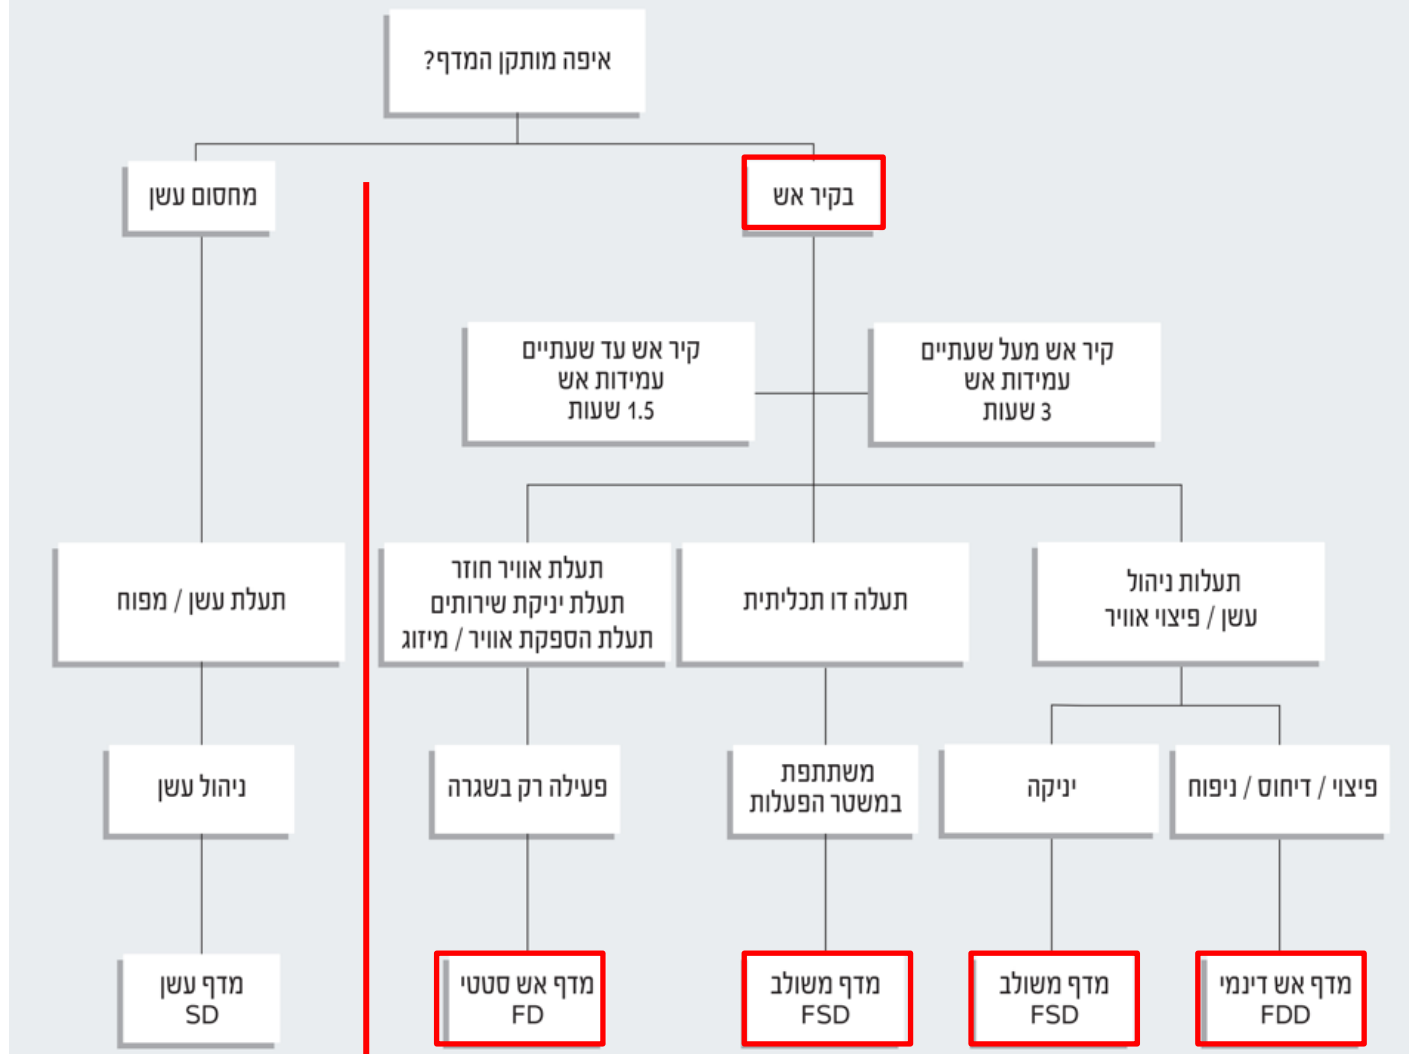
איפה מותקן המדף?

בקיר אש

מחסום עשן

קיר אש מעל שעתיים
עמידות אש
3 שעות

קיר אש עד שעתיים
עמידות אש
1.5 שעות

תעלות ניהול
עשן / פיצוי אוויר

תעלה דו תכליתית

תעלת אוויר חוזר
תעלת יניקת שירותים
תעלת הספקת אוויר / מיזוג

תעלת עשן / מפוח

פיצוי / דיחוס / ניפוי

יניקה

משתתפת
במשטר הפעלות

פעילה רק בשגרה

ניהול עשן

מדף אש דינמי
FDD

מדף משולב
FSD

מדף משולב
FSD

מדף אש סטטי
FD

מדף עשן
SD